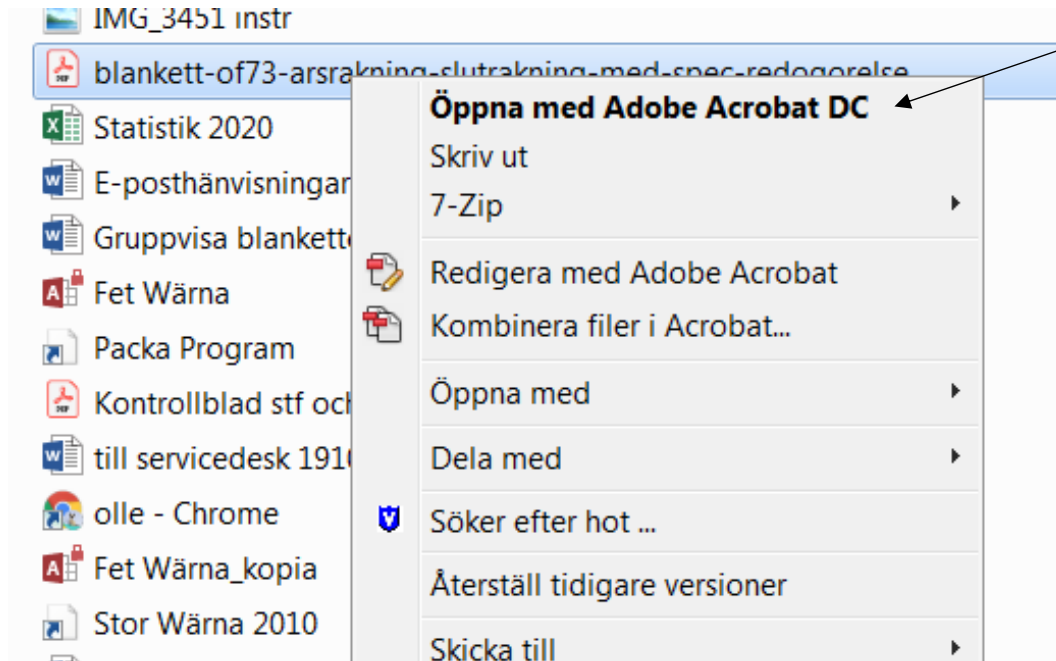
IMG_3451 instr
blankett-of73-arsrakning-slutrakning-med-spec-redogorelse
Statistik 2020
E-posthänvisningar
Gruppvisa blankett
Fet Wärna
Packa Program
Kontrollblad stf och
till servicedesk 191
olle - Chrome
Fet Wärna_kopia
Stor Wärna 2010

Öppna med Adobe Acrobat DC
Skriv ut
7-Zip
Redigera med Adobe Acrobat
Kombinera filer i Acrobat...
Öppna med
Dela med
Söker efter hot ...
Återställ tidigare versioner
Skicka till